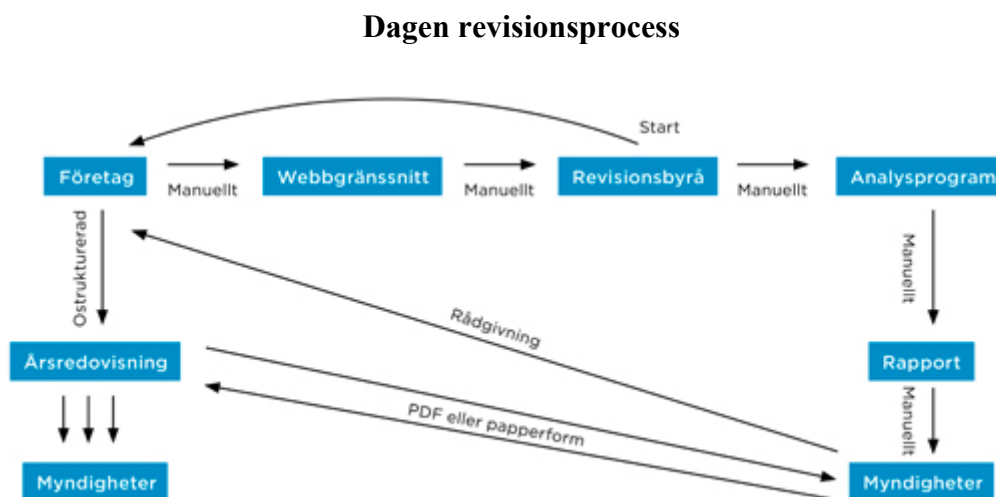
Dagen revisionsprocess

Start

Företag

Manuellt

Webbgränssnitt

Manuellt

Revisionsbyrå

Manuellt

Analysprogram

Ostrukturerad

Manuellt

Rådgivning

Årsredovisning

Rapport

Manuellt

PDF eller papperform

Myndigheter

Myndigheter